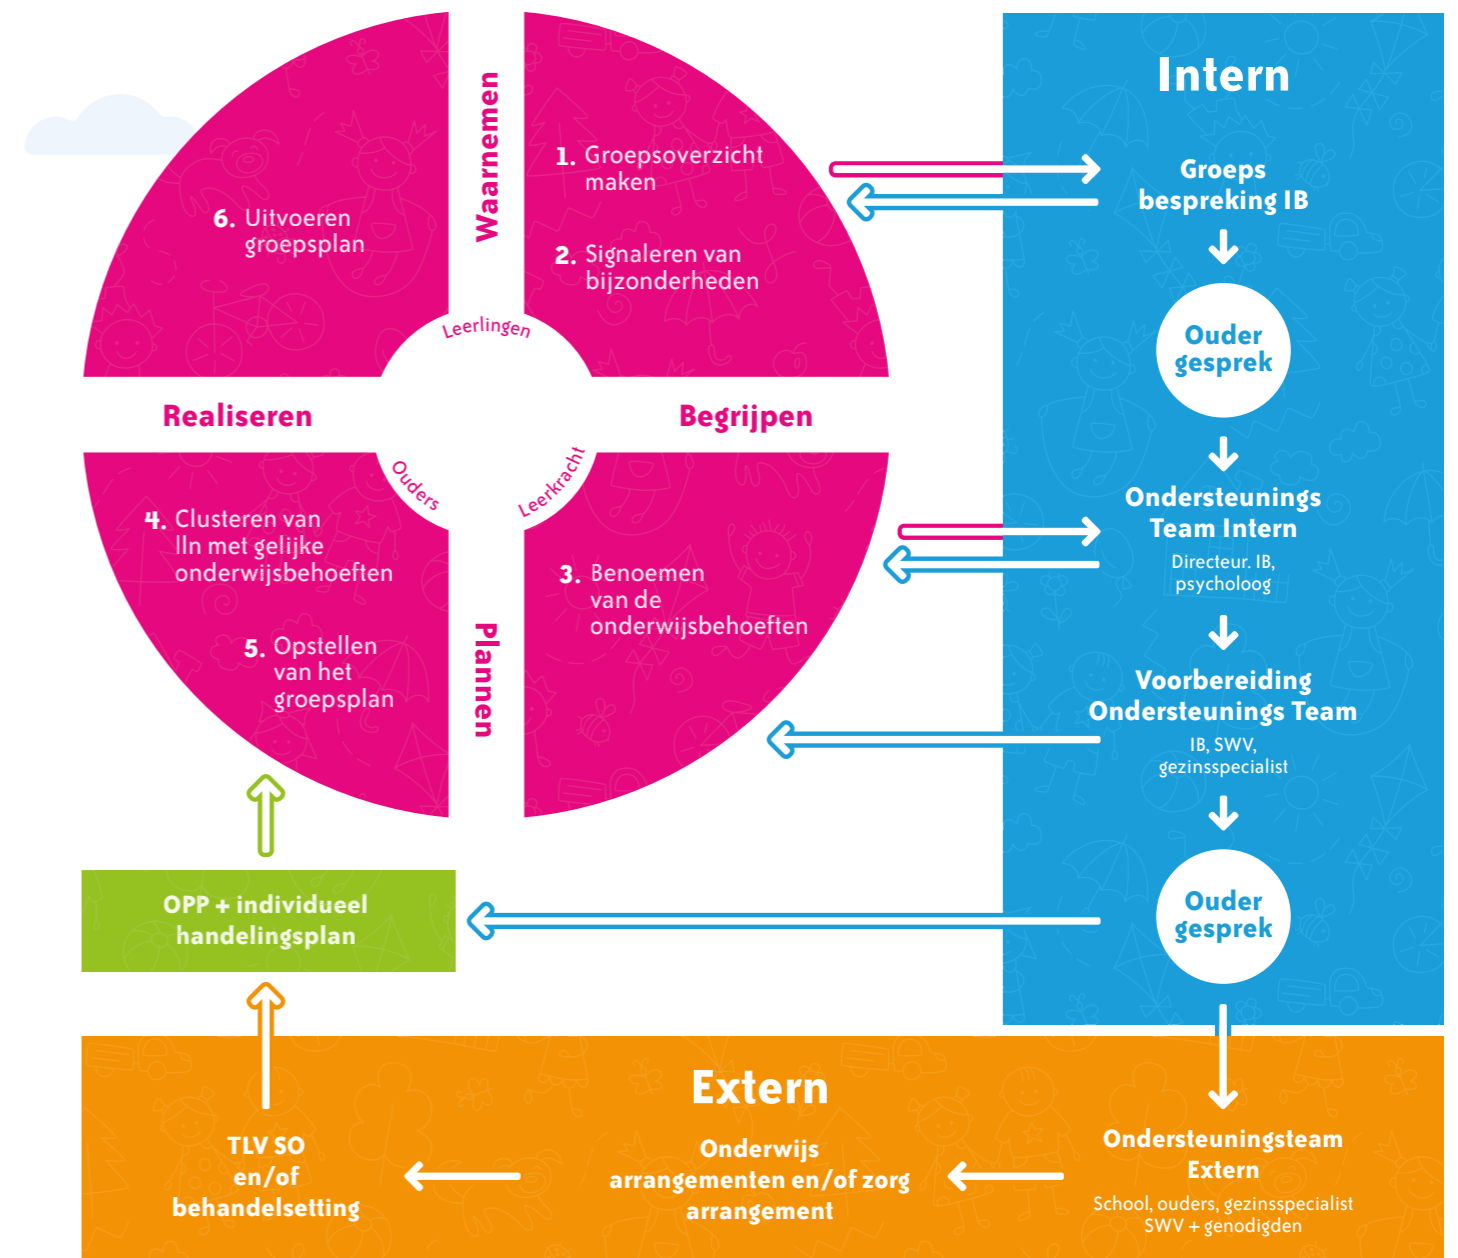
Waarnemen

1. Groepsoverzicht maken

2. Signaleren van bijzonderheden

6. Uitvoeren groepsplan

Leerlingen

Realiseren

Begrijpen

Ouders

Leerkracht

4. Clusteren van lln met gelijke onderwijsbehoeften

5. Opstellen van het groepsplan

3. Benoemen van de onderwijsbehoeften

Plannen

Intern

Groeps bespreking IB

Ouder gesprek

Ondersteunings Team Intern

Directeur. IB, psycholoog

Voorbereiding Ondersteunings Team

IB, SWV, gezinsspecialist

Ouder gesprek

OPP + individueel handelingsplan

Extern

TLV SO en/of behandelsetting

Onderwijs arrangementen en/of zorg arrangement

Ondersteuningsteam Extern

School, ouders, gezinsspecialist SWV + genodigden